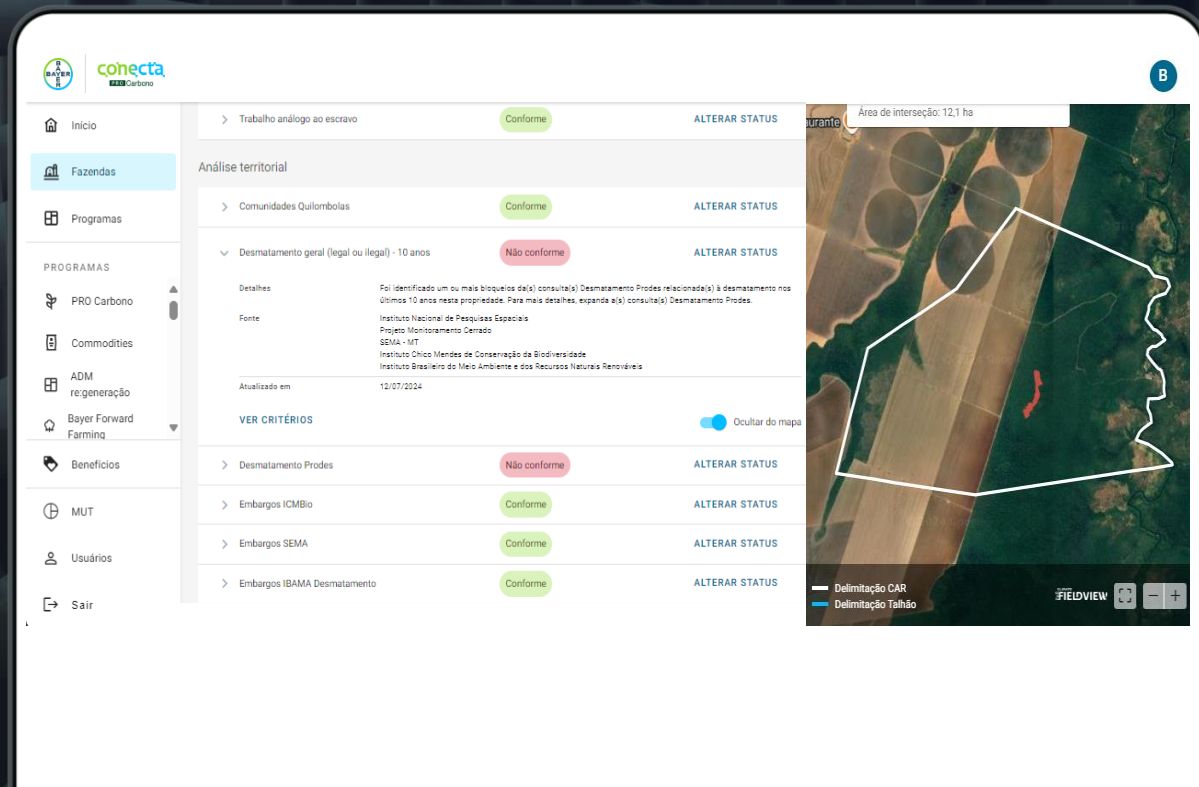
BAYER

conecta
PRO Carbono

B

Início

Fazendas

Programas

PROGRAMAS

PRO Carbono

Commodities

ADM re:generação

Bayer Forward Farming

Benefícios

MUT

Usuários

Sair

Trabalho análogo ao escravo | Conforme | ALTERAR STATUS

Análise territorial

Comunidades Quilombolas | Conforme | ALTERAR STATUS

Desmatamento geral (legal ou ilegal) - 10 anos | Não conforme | ALTERAR STATUS

Detalhes
Foi identificado um ou mais bloqueios da(s) consulta(s) Desmatamento Prodes relacionada(s) à desmatamento nos últimos 10 anos nesta propriedade. Para mais detalhes, expanda a(s) consulta(s) Desmatamento Prodes.

Fonte
Instituto Nacional de Pesquisas Espaciais
Projeto Monitoramento Cerrado
SEMA - MT
Instituto Chico Mendes de Conservação da Biodiversidade
Instituto Brasileiro do Meio Ambiente e dos Recursos Naturais Renováveis

Atualizado em
12/07/2024

VER CRITÉRIOS

Ocultar do mapa

Desmatamento Prodes | Não conforme | ALTERAR STATUS

Embargos ICMBio | Conforme | ALTERAR STATUS

Embargos SEMA | Conforme | ALTERAR STATUS

Embargos IBAMA Desmatamento | Conforme | ALTERAR STATUS

Área de interseção: 12,1 ha

aurante

Delimitação CAR
Delimitação Talhão

FIELDVIEW

−
+